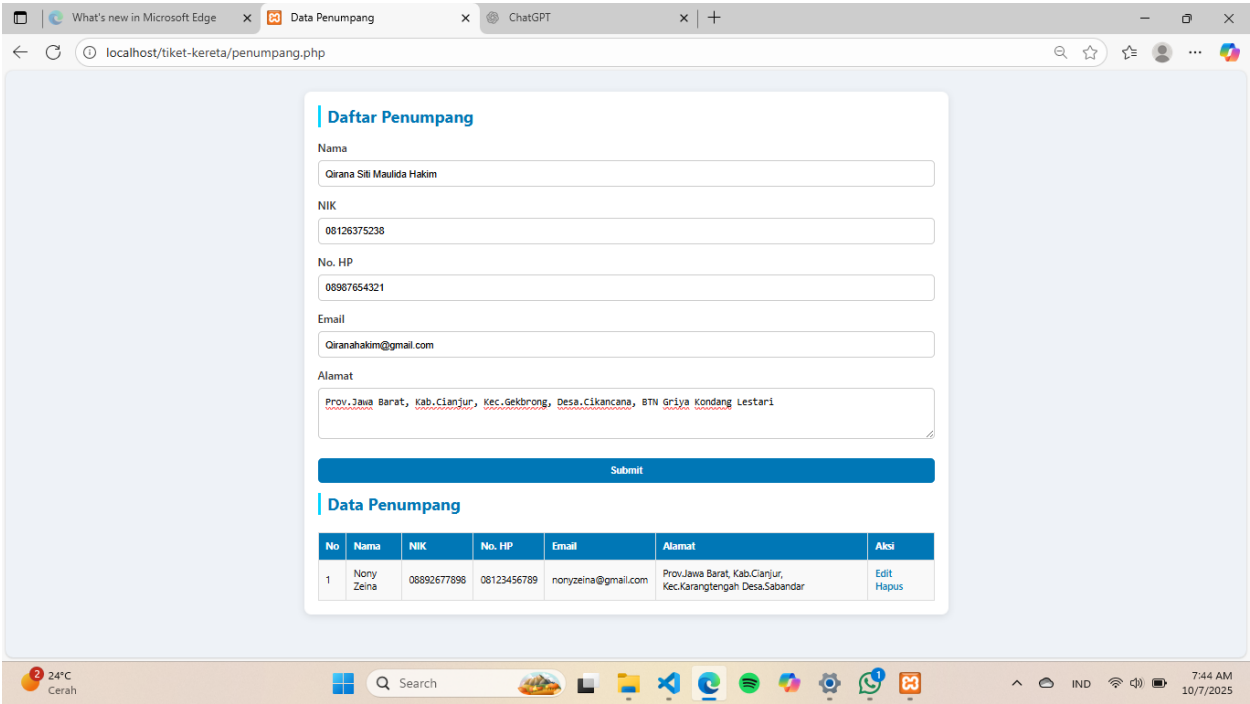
What's new in Microsoft Edge
Data Penumpang
ChatGPT
localhost/tiket-kereta/penumpang.php

Daftar Penumpang

Nama
Qirana Siti Maulida Hakim

NIK
08126375238

No. HP
08987654321

Email
Qiranahakim@gmail.com

Alamat
Prov.Jawa Barat, Kab.Cianjur, Kec.Gekbrong, Desa.Cikancana, BTN Griya Kondang Lestari

Submit

Data Penumpang

| No | Nama | NIK | No. HP | Email | Alamat | Aksi |
|---|---|---|---|---|---|---|
| 1 | Nony Zeina | 08892677898 | 08123456789 | nonyzeina@gmail.com | Prov.Jawa Barat, Kab.Cianjur, Kec.Karangtengah Desa.Sabandar | Edit Hapus |

2 24°C Cerah
Search
IND
7:44 AM 10/7/2025